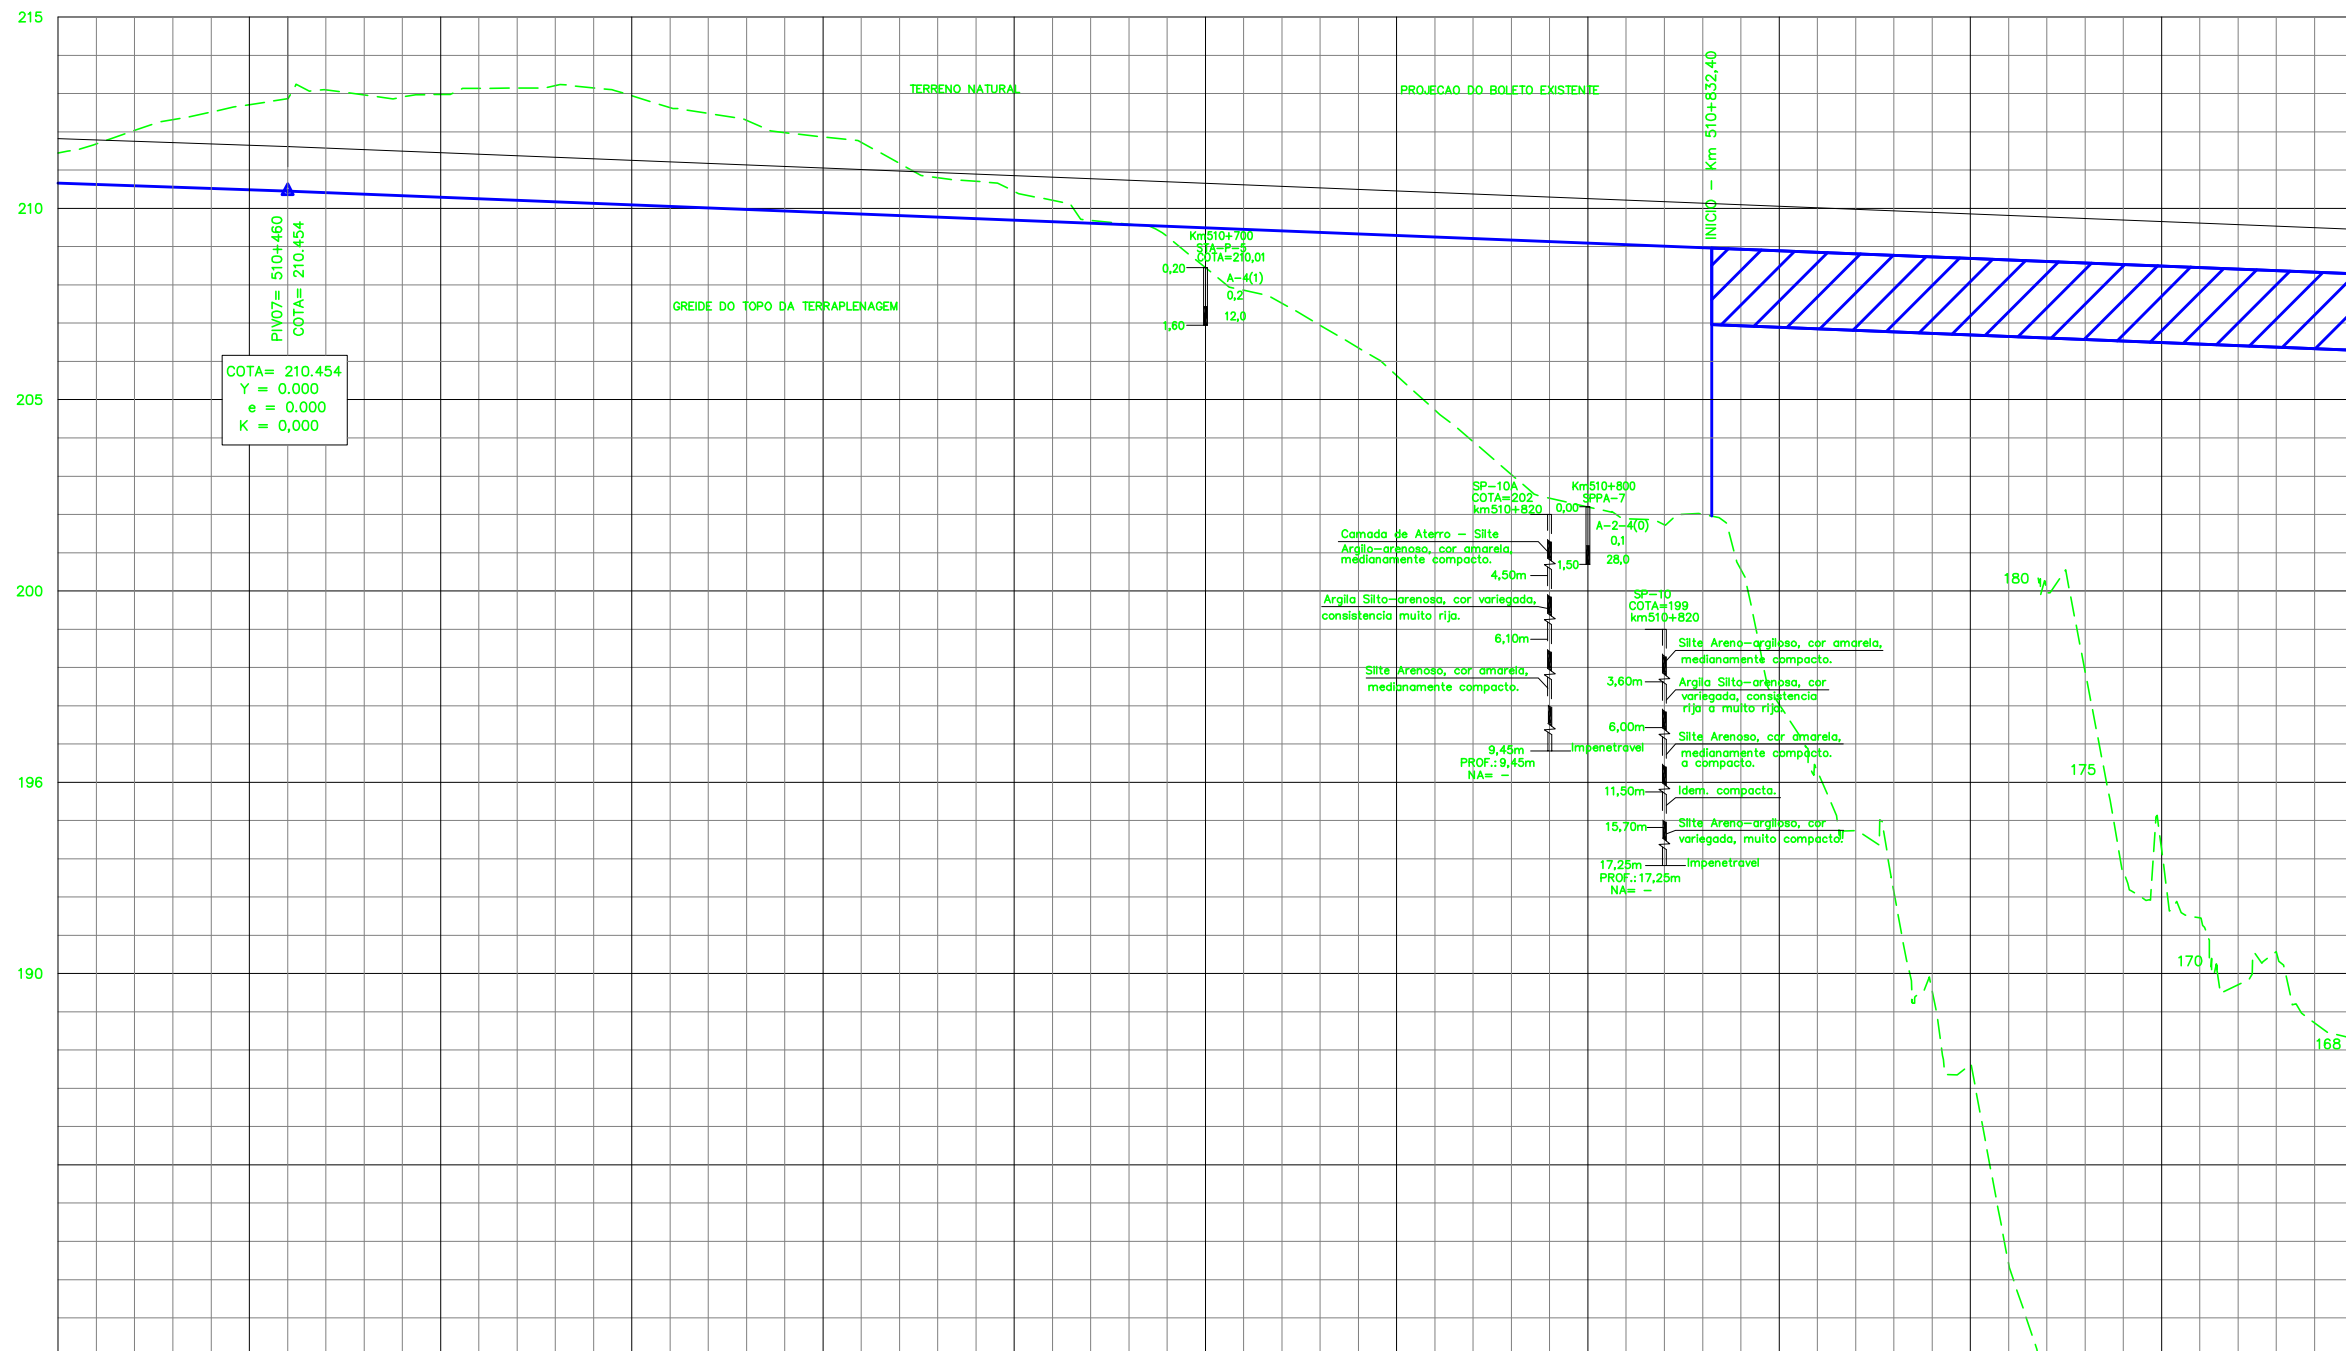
215

210

205

200

196

190

TERRENO NATURAL

PROJECAO DO BOLETO EXISTENTE

INICIO – Km 510+832,40

PIVO7= 510+460
COTA= 210.454

GREIDE DO TOPO DA TERRAPLENAGEM

COTA= 210.454
Y = 0.000
e = 0.000
K = 0,000

Km510+700
STA-P-3
COTA=210,01
0,20
A-4(1)
0,2
12,0
1,60

SP-10A
COTA=202
km510+820

Km510+800
SPPA-7
0,00
A-2-4(0)
0,1
28,0
1,50

Camada de Aterro – Silte Argilo-arenoso, cor amarela, medianamente compacto.
4,50m
Argila Silto-arenosa, cor variegada, consistencia muito rija.
6,10m
Silte Arenoso, cor amarela, medianamente compacto.
9,45m
Impenetravel
PROF.: 9,45m
NA= –

SP-10
COTA=199
km510+820
Silte Areno-argiloso, cor amarela, medianamente compacto.
3,60m
Argila Silto-arenosa, cor variegada, consistencia rija a muito rija.
6,00m
Silte Arenoso, cor amarela, medianamente compacto. a compacto.
11,50m
Idem. compacta.
15,70m
Silte Areno-argiloso, cor variegada, muito compacto.
17,25m
Impenetravel
PROF.: 17,25m
NA= –

180

175

170

168